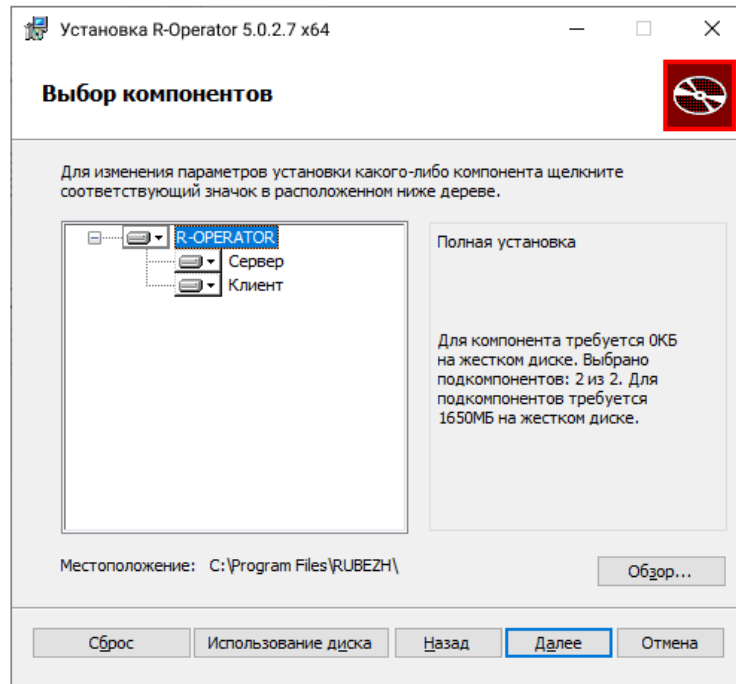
Установка R-Operator 5.0.2.7 x64

Выбор компонентов

Для изменения параметров установки какого-либо компонента щелкните соответствующий значок в расположенном ниже дереве.

R-OPERATOR
Сервер
Клиент

Полная установка

Для компонента требуется 0КБ на жестком диске. Выбрано подкомпонентов: 2 из 2. Для подкомпонентов требуется 1650МБ на жестком диске.

Местоположение: C:\Program Files\RUBEZH\

Обзор...

Сброс
Использование диска
Назад
Далее
Отмена